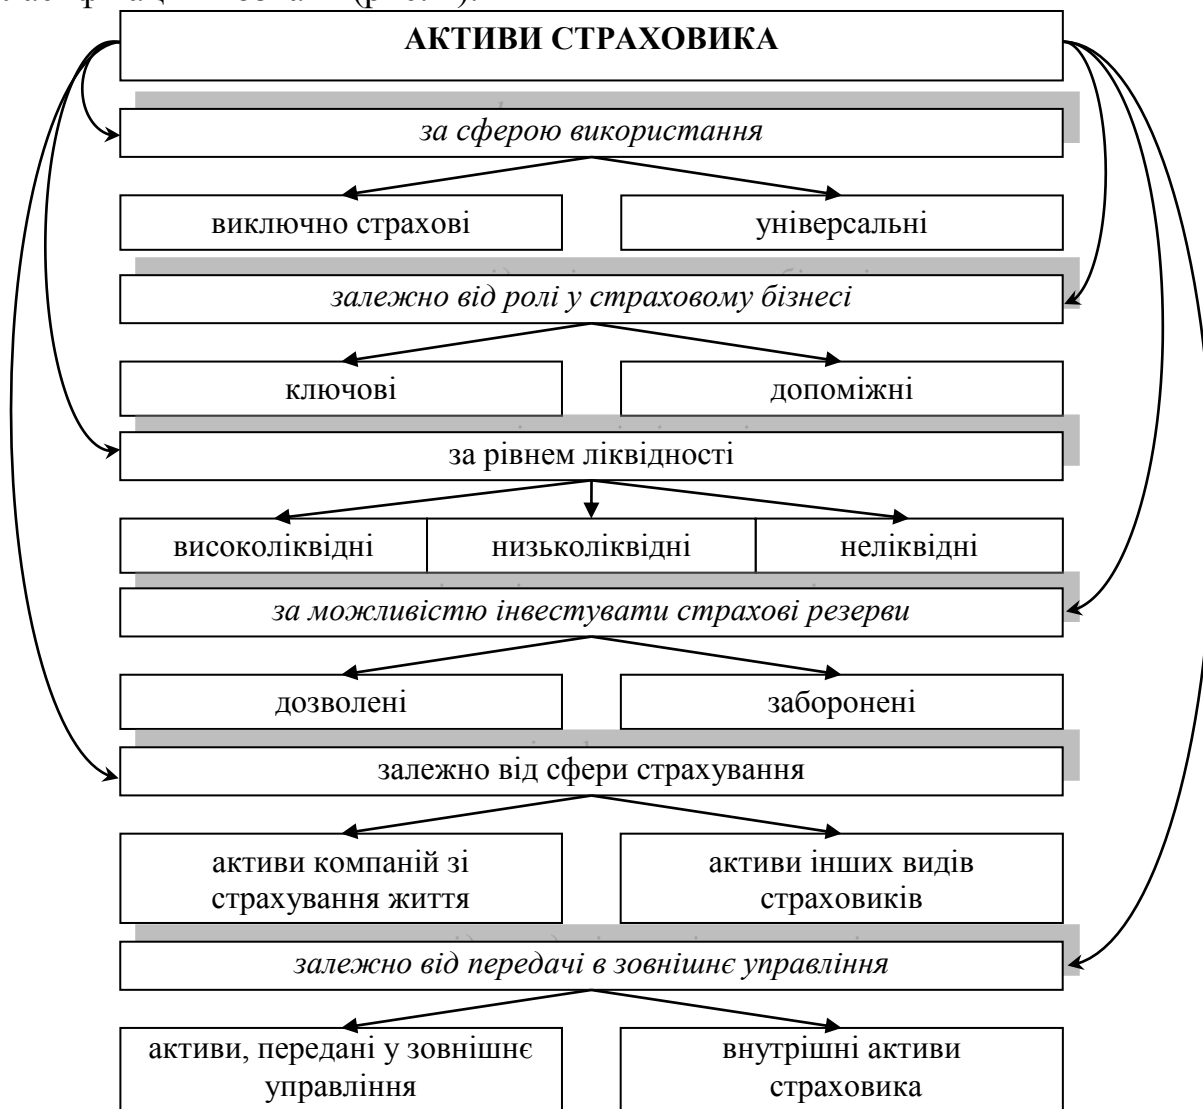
АКТИВИ СТРАХОВИКА

*за сферою використання*

виключно страхові

універсальні

*залежно від ролі у страховому бізнесі*

ключові

допоміжні

за рівнем ліквідності

високоліквідні

низьколіквідні

неліквідні

*за можливістю інвестувати страхові резерви*

дозволені

заборонені

залежно від сфери страхування

активи компаній зі страхування життя

активи інших видів страховиків

*залежно від передачі в зовнішнє управління*

активи, передані у зовнішнє управління

внутрішні активи страховика